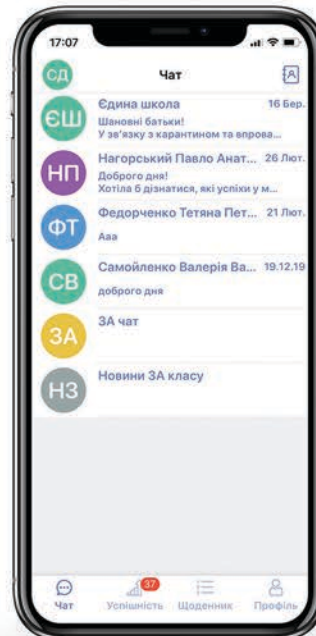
17:07

СД

Чат

ЄШ
Єдина школа
16 Бер.
Шановні батьки!
У зв'язку з карантином та впрова...

НП
Нагорський Павло Анат...
26 Лют.
Доброго дня!
Хотіла б дізнатися, які успіхи у м...

ФТ
Федорченко Тетяна Пет...
21 Лют.
Ааа

СВ
Самойленко Валерія Ва...
19.12.19
доброго дня

ЗА
ЗА чат

НЗ
Новини ЗА класу

Чат
37
Успішність
Щоденник
Профіль